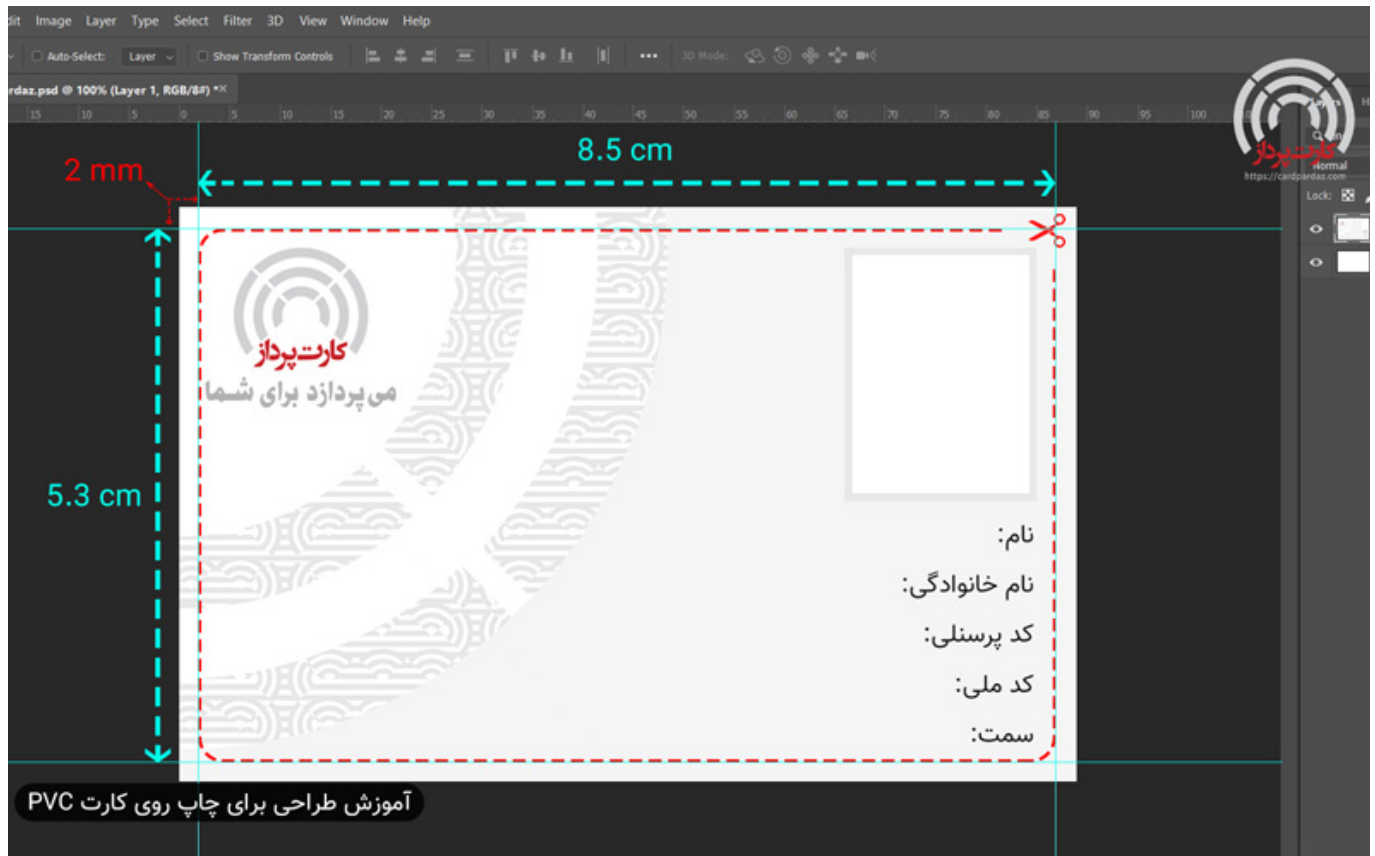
dit Image Layer Type Select Filter 3D View Window Help

Auto-Select: Layer Show Transform Controls 3D Mode:

rdaz.psd @ 100% (Layer 1, RGB/8#) *

15 10 5 0 5 10 15 20 25 30 35 40 45 50 55 60 65 70 75 80 85 90 95 100

کارت پرداز
https://cardpardaz.com

Layers
Normal
Lock:

8.5 cm

2 mm

5.3 cm

کارت پرداز
می پردازد برای شما

نام:
نام خانوادگی:
کد پرسنلی:
کد ملی:
سمت:

آموزش طراحی برای چاپ روی کارت PVC